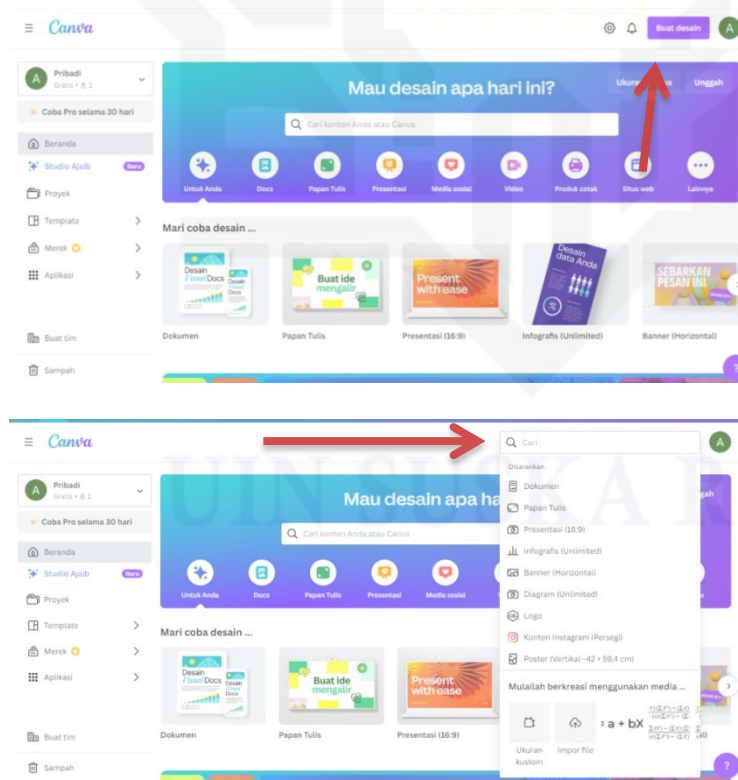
Canva

Buat desain

A

Pribadi
Gratis • 1

Coba Pro selama 30 hari

Beranda
Studio Ajaib Baru
Proyek
Template
Merek
Aplikasi

Buat tim
Sampah

Mau desain apa hari ini?

Ukuran kustom Unggah

Cari konten Anda atau Canva

Untuk Anda Docs Papan Tulis Presentasi Media sosial Video Produk cetak Situs web Lainnya

Mari coba desain ...

Desain Visual Docs
Desain Visual Docs
Buat ide mengalir
Present with ease
Desain data Anda
SEBARKAN PESAN INI

Dokumen Papan Tulis Presentasi (16:9) Infografis (Unlimited) Banner (Horizontal)

Canva

Cari

A

Pribadi
Gratis • 1

Coba Pro selama 30 hari

Beranda
Studio Ajaib Baru
Proyek
Template
Merek
Aplikasi

Buat tim
Sampah

Mau desain apa ha

Cari konten Anda atau Canva

Untuk Anda Docs Papan Tulis Presentasi Media sosial

Mari coba desain ...

Desain Visual Docs
Buat ide mengalir
Present with ease

Dokumen Papan Tulis Presentasi (16:9)

Disarankan
Dokumen
Papan Tulis
Presentasi (16:9)
Infografis (Unlimited)
Banner (Horizontal)
Diagram (Unlimited)
Logo
Konten Instagram (Persegi)
Poster (Vertikal–42 × 59,4 cm)

Mulailah berkreasi menggunakan media ...

Ukuran kustom
Impor file
$= a + bX$